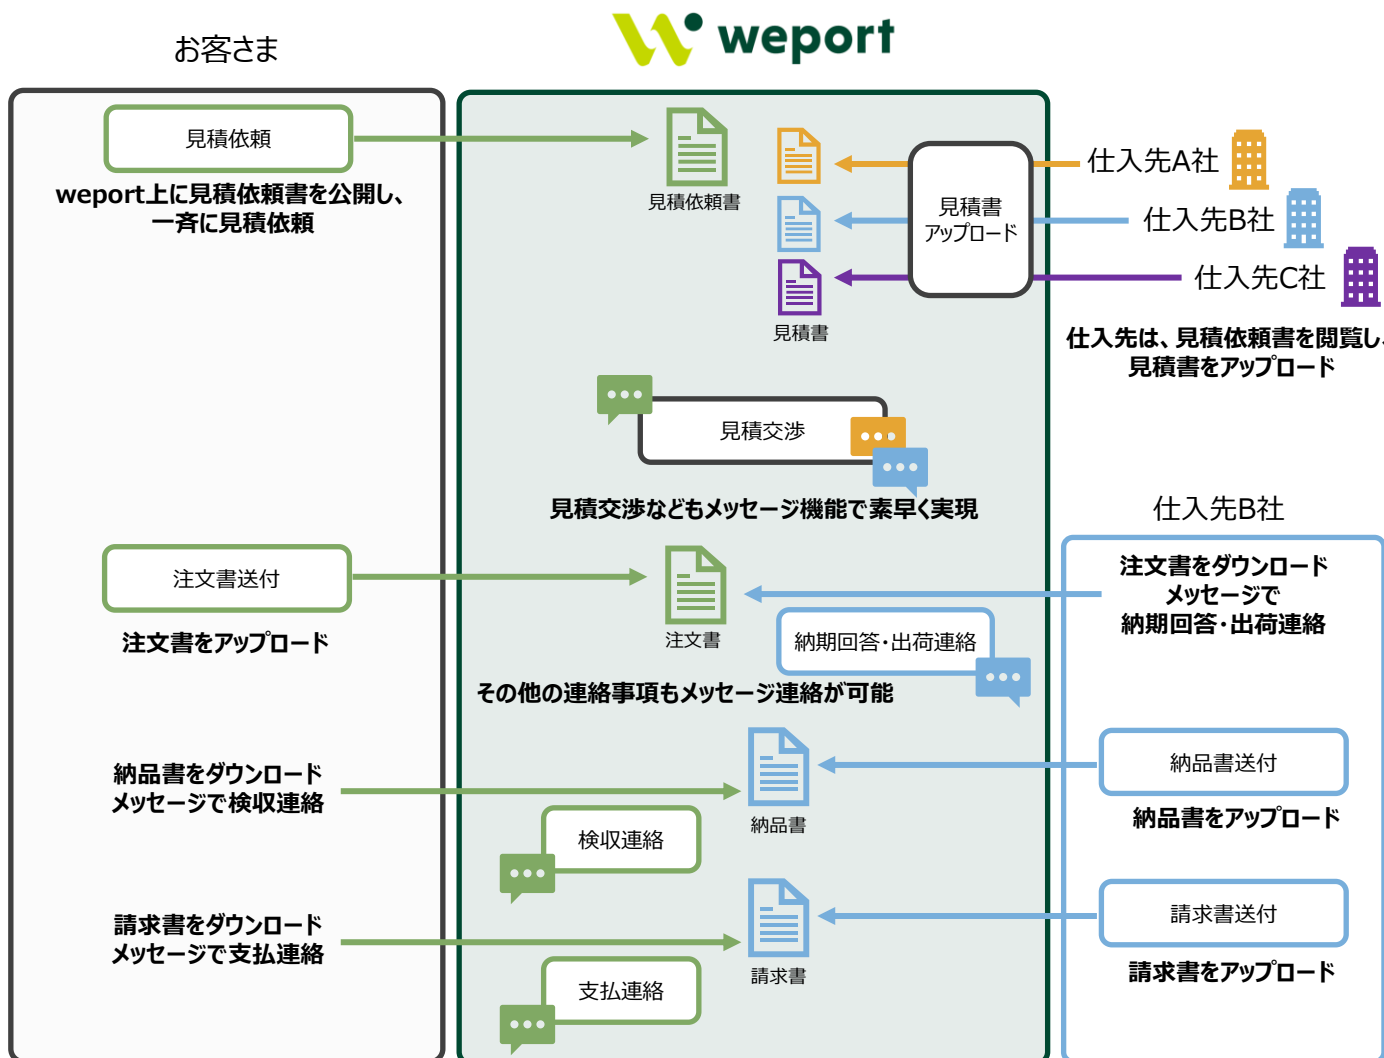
weport

お客さま

見積依頼

weport上に見積依頼書を公開し、一斉に見積依頼

見積依頼書

見積書

見積書アップロード

仕入先A社

仕入先B社

仕入先C社

仕入先は、見積依頼書を閲覧し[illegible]
見積書をアップロード

見積交渉

見積交渉などもメッセージ機能で素早く実現

仕入先B社

注文書送付

注文書をアップロード

注文書

注文書をダウンロード
メッセージで
納期回答・出荷連絡

納期回答・出荷連絡

その他の連絡事項もメッセージ連絡が可能

納品書をダウンロード
メッセージで検収連絡

納品書

納品書送付

納品書をアップロード

検収連絡

請求書をダウンロード
メッセージで支払連絡

請求書

請求書送付

請求書をアップロード

支払連絡